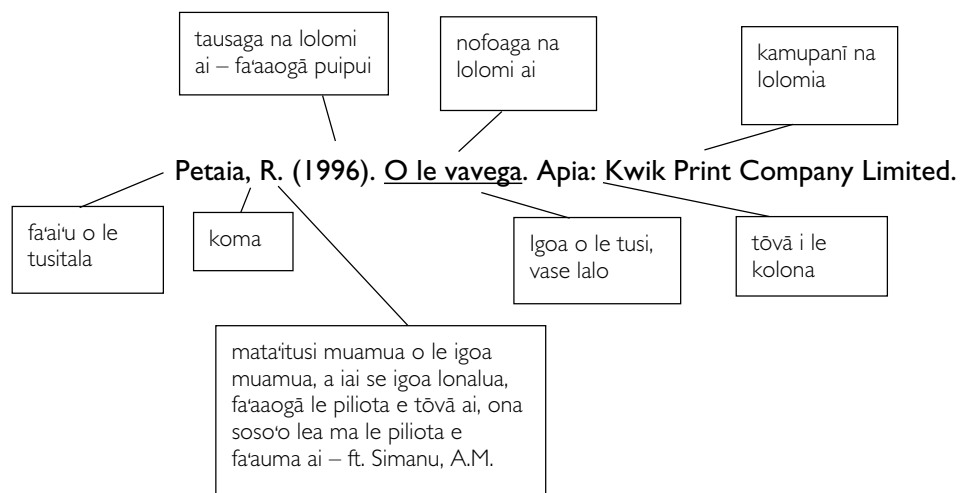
tausaga na lolomi ai – fa'aaogā puipui

nofoaga na lolomi ai

kamupanī na lolomia

Petaia, R. (1996). O le vavega. Apia: Kwik Print Company Limited.

fa'ai'u o le tusitala

koma

Igoa o le tusi, vase lalo

tōvā i le kolona

mata'itusi muamua o le igoa muamua, a iai se igoa lonalua, fa'aaogā le piliota e tōvā ai, ona soso'o lea ma le piliota e fa'auma ai – ft. Simanu, A.M.